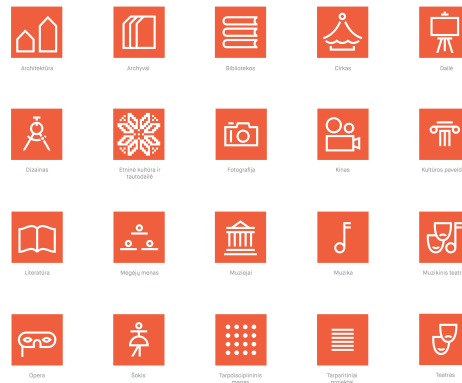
Architektūra

Archyvai

Bibliotekos

Cirkas

Dailė

Dizainas

Etninė kultūra ir tautodailė

Fotografija

Kinas

Kultūros paveld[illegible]

Literatūra

Mėgėjų menas

Muziejai

Muzika

Muzikinis teatr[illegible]

Opera

Šokis

Tarpdisciplininis menas

Tarpsritiniai projektai

Teatras